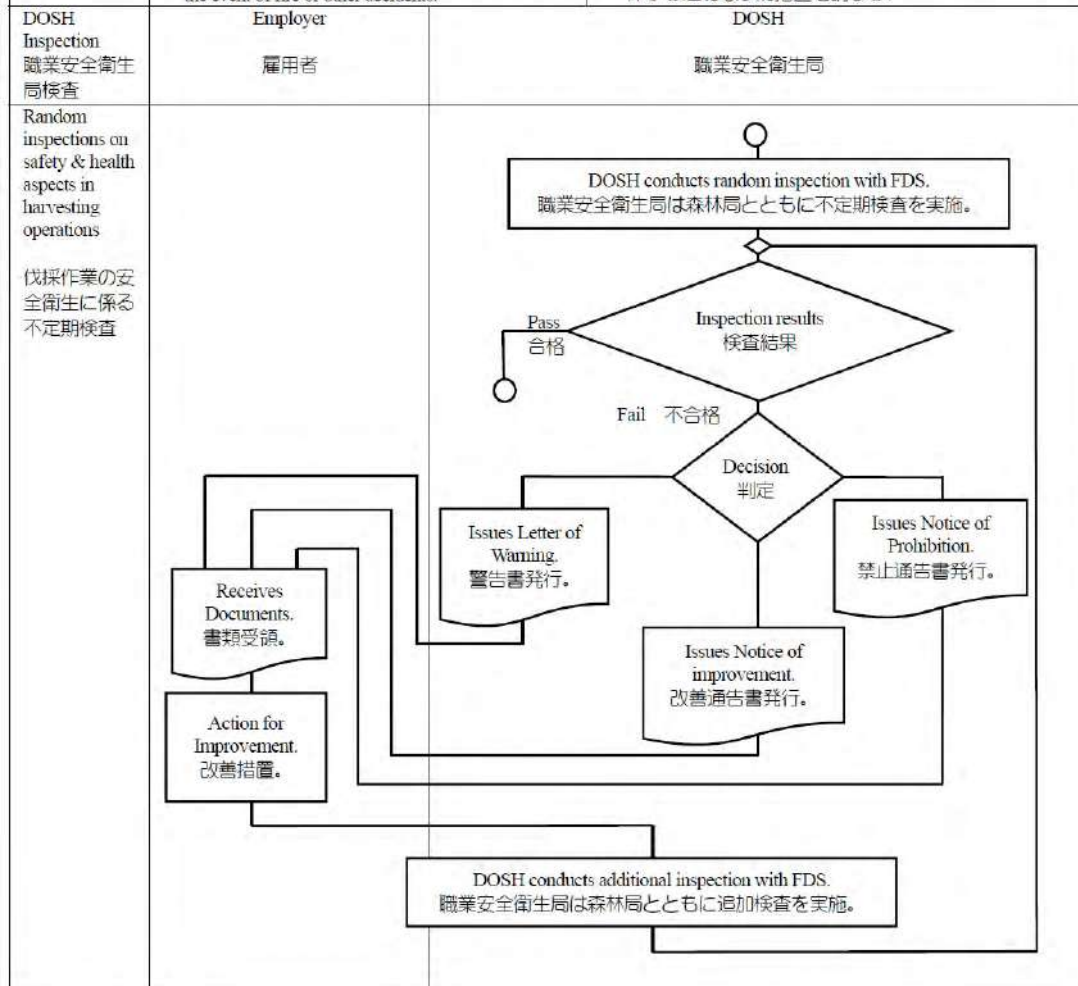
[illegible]

| DOSH Inspection 職業安全衛生局検査 | Employer 雇用者 | DOSH 職業安全衛生局 |
|---|---|---|
| Random inspections on safety & health aspects in harvesting operations 伐採作業の安全衛生に係る不定期検査 | | |

DOSH conducts random inspection with FDS.
職業安全衛生局は森林局とともに不定期検査を実施。

Inspection results
検査結果

Pass
合格

Fail 不合格

Decision
判定

Issues Letter of Warning.
警告書発行。

Issues Notice of Prohibition.
禁止通告書発行。

Issues Notice of improvement.
改善通告書発行。

Receives Documents.
書類受領。

Action for Improvement.
改善措置。

DOSH conducts additional inspection with FDS.
職業安全衛生局は森林局とともに追加検査を実施。